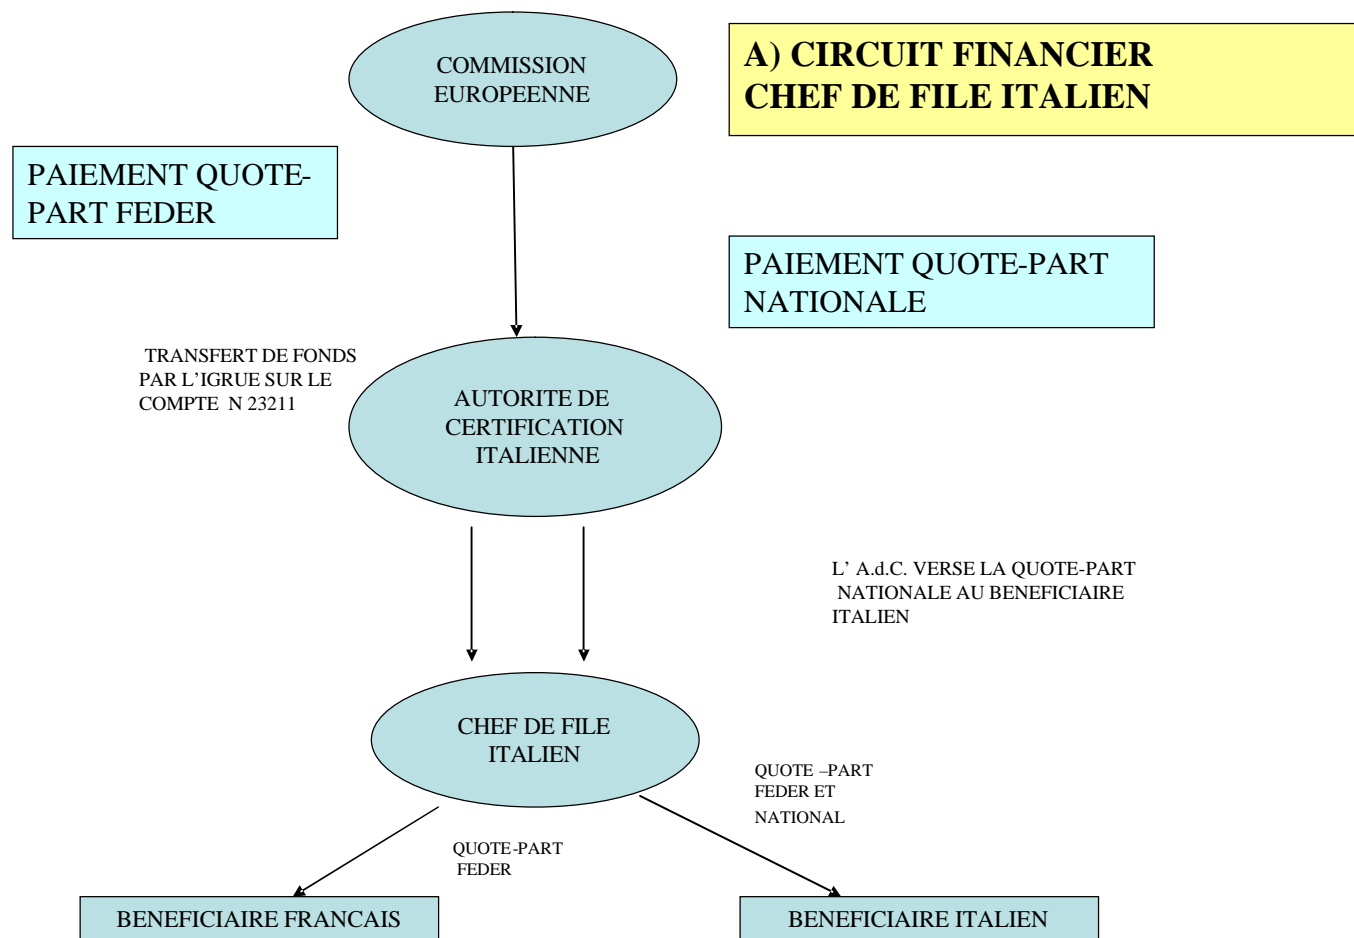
COMMISSION EUROPEENNE

A) CIRCUIT FINANCIER CHEF DE FILE ITALIEN

PAIEMENT QUOTE-PART FEDER

PAIEMENT QUOTE-PART NATIONALE

TRANSFERT DE FONDS PAR L'IGRUE SUR LE COMPTE N 23211

AUTORITE DE CERTIFICATION ITALIENNE

L' A.d.C. VERSE LA QUOTE-PART NATIONALE AU BENEFICIAIRE ITALIEN

CHEF DE FILE ITALIEN

QUOTE –PART FEDER ET NATIONAL

QUOTE-PART FEDER

BENEFICIAIRE FRANCAIS

BENEFICIAIRE ITALIEN